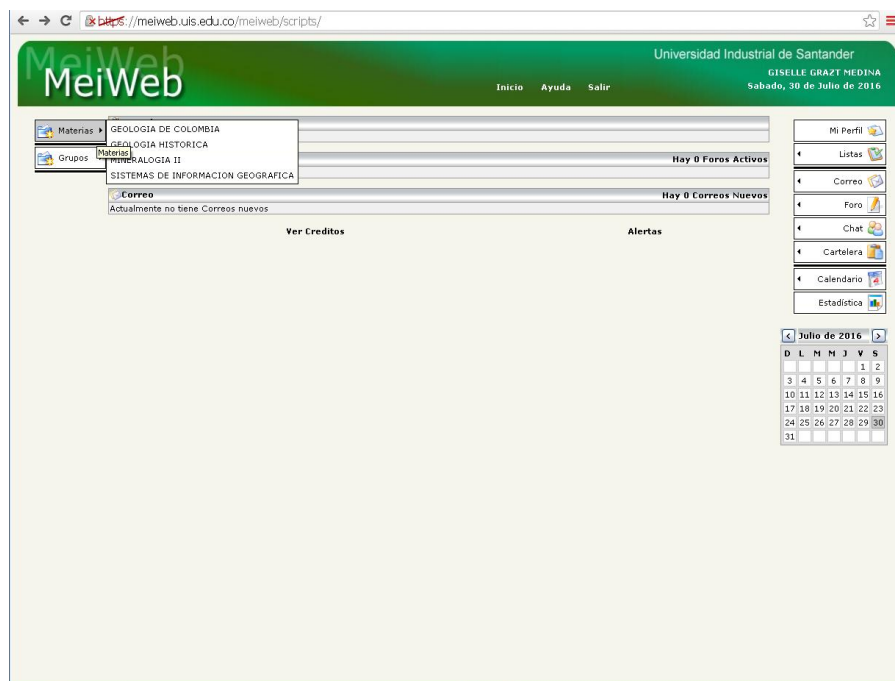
https://meiweb.uis.edu.co/meiweb/scripts/

MeiWeb

Universidad Industrial de Santander
GISELLE GRAZT MEDINA
Sabado, 30 de Julio de 2016

Inicio Ayuda Salir

Materias
Grupos
Materias

GEOLOGIA DE COLOMBIA
GEOLOGIA HISTORICA
MINERALOGIA II
SISTEMAS DE INFORMACION GEOGRAFICA

Hay 0 Foros Activos

Correo
Hay 0 Correos Nuevos
Actualmente no tiene Correos nuevos

Ver Creditos
Alertas

Mi Perfil
Listas
Correo
Foro
Chat
Cartelera
Calendario
Estadística

Julio de 2016

| D | L | M | M | J | V | S |
|---|---|---|---|---|---|---|
| | | | | | 1 | 2 |
| 3 | 4 | 5 | 6 | 7 | 8 | 9 |
| 10 | 11 | 12 | 13 | 14 | 15 | 16 |
| 17 | 18 | 19 | 20 | 21 | 22 | 23 |
| 24 | 25 | 26 | 27 | 28 | 29 | 30 |
| 31 | | | | | | |